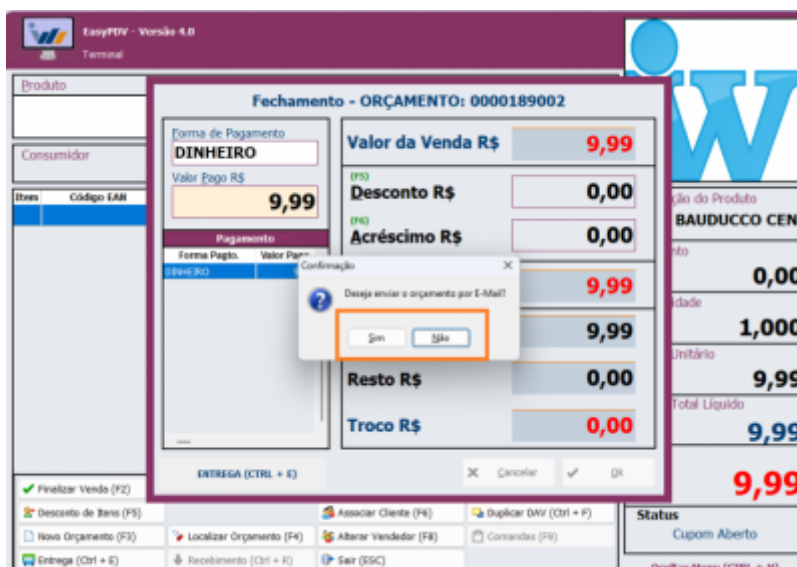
EasyPDV - Versão 4.0
Terminal

Produto

Consumidor

Item | Código EAN

Fechamento - ORÇAMENTO: 0000189002

Forma de Pagamento
DINHEIRO
Valor Pago R$
9,99

Pagamento
Forma Pagto. | Valor Pago
DINHEIRO

Valor da Venda R$ 9,99
(F5)
Desconto R$ 0,00
(F6)
Acréscimo R$ 0,00
9,99
9,99
Resto R$ 0,00
Troco R$ 0,00

Confirmação
Deseja enviar o orçamento por E-Mail?
Sim
Não

ENTREGA (CTRL + E)
Cancelar
Ok

ção do Produto
BAUDUCCO CEN
nto
0,00
idade
1,000
Unitário
9,99
Total Líquido
9,99
9,99

Status
Cupom Aberto

Finalizar Venda (F2)
Desconto de Itens (F5)
Novo Orçamento (F3)
Entrega (Ctrl + E)
Localizar Orçamento (F4)
Recebimento (Ctrl + R)
Associar Cliente (F6)
Alterar Vendedor (F8)
Sair (ESC)
Duplicar DAV (Ctrl + F)
Comandas (F9)